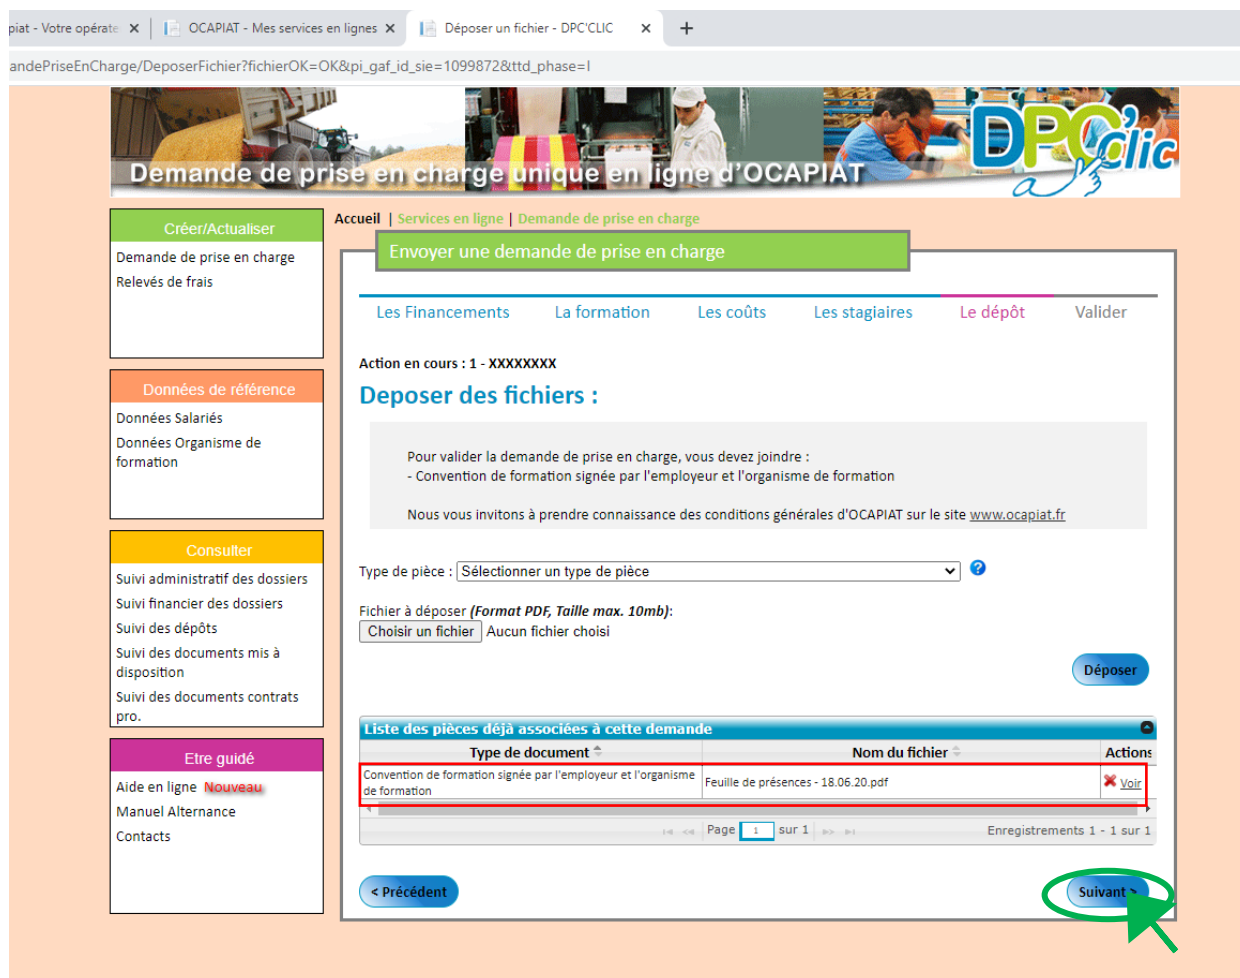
piat - Votre opérate ×
OCAPIAT - Mes services en lignes ×
Déposer un fichier - DPC'CLIC ×
+

andePriseEnCharge/DeposerFichier?fichierOK=OK&pi_gaf_id_sie=1099872&ttd_phase=I

Demande de prise en charge unique en ligne d'OCAPIAT

DPC'clic

Créer/Actualiser
Demande de prise en charge
Relevés de frais

Données de référence
Données Salariés
Données Organisme de formation

Consulter
Suivi administratif des dossiers
Suivi financier des dossiers
Suivi des dépôts
Suivi des documents mis à disposition
Suivi des documents contrats pro.

Etre guidé
Aide en ligne Nouveau
Manuel Alternance
Contacts

Accueil | Services en ligne | Demande de prise en charge

Envoyer une demande de prise en charge

Les Financements La formation Les coûts Les stagiaires Le dépôt Valider

Action en cours : 1 - XXXXXXXX

Deposer des fichiers :

Pour valider la demande de prise en charge, vous devez joindre :
- Convention de formation signée par l'employeur et l'organisme de formation

Nous vous invitons à prendre connaissance des conditions générales d'OCAPIAT sur le site www.ocapiat.fr

Type de pièce : Sélectionner un type de pièce

Fichier à déposer (Format PDF, Taille max. 10mb):
Choisir un fichier Aucun fichier choisi

Déposer

Liste des pièces déjà associées à cette demande

| Type de document | Nom du fichier | Actions |
|---|---|---|
| Convention de formation signée par l'employeur et l'organisme de formation | Feuille de présences - 18.06.20.pdf | Voir |

Page 1 sur 1
Enregistrements 1 - 1 sur 1

< Précédent
Suivant >